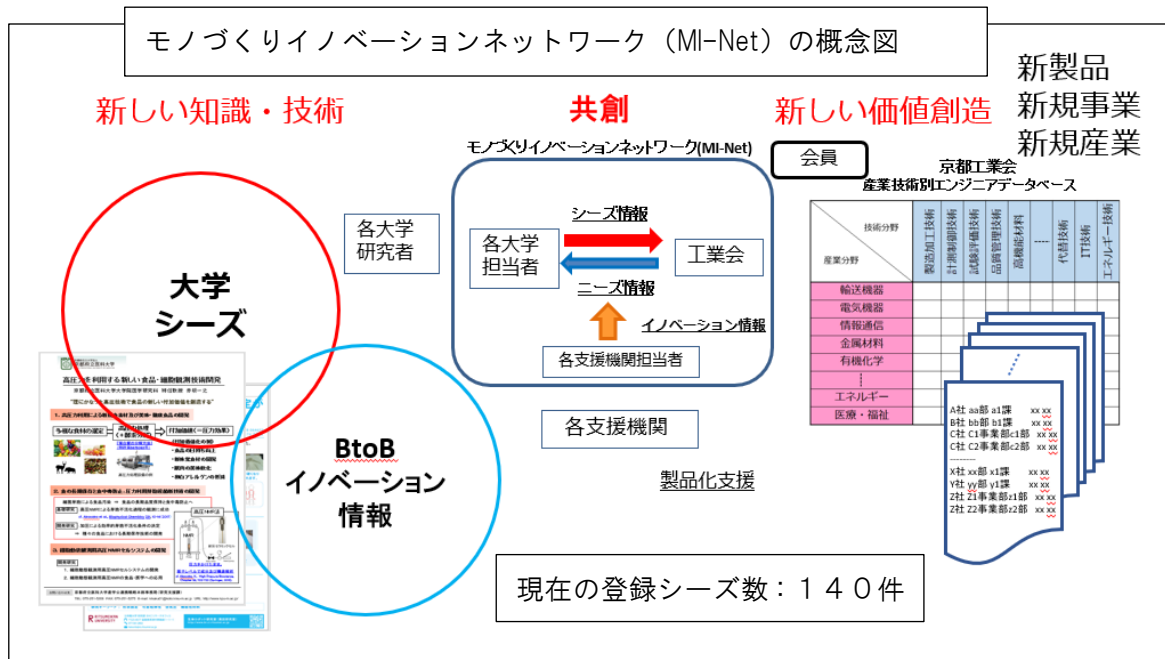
モノづくりイノベーションネットワーク（MI-Net）の概念図

新しい知識・技術

共創

新しい価値創造

新製品
新規事業
新規産業

モノづくりイノベーションネットワーク(MI-Net)

会員

京都工業会
産業技術別エンジニアデータベース

各大学
研究者

シーズ情報

各大学
担当者

工業会

ニーズ情報

イノベーション情報

各支援機関担当者

各支援機関

製品化支援

大学
シーズ

BtoB
イノベーション
情報

| 技術分野 / 産業分野 | 製造加工技術 | 計測制御技術 | 試験評価技術 | 品質管理技術 | 高機能材料 | ---- | 代替技術 | IT技術 | エネルギー技術 |
|---|---|---|---|---|---|---|---|---|---|
| 輸送機器 | | | | | | | | | |
| 電気機器 | | | | | | | | | |
| 情報通信 | | | | | | | | | |
| 金属材料 | | | | | | | | | |
| 有機化学 | | | | | | | | | |
| ⋮ | | | | | | | | | |
| エネルギー | | | | | | | | | |
| 医療・福祉 | | | | | | | | | |

A社 aa部 a1課 xx xx
B社 bb部 b1課 xx xx
C社 C1事業部c1部 xx xx
C社 C2事業部c2部 xx xx
---------
X社 xx部 x1課 xx xx
Y社 yy部 y1課 xx xx
Z社 Z1事業部z1部 xx xx
Z社 Z2事業部z2部 xx xx

高圧力を利用する新しい食品・植物観測技術開発

現在の登録シーズ数：１４０件